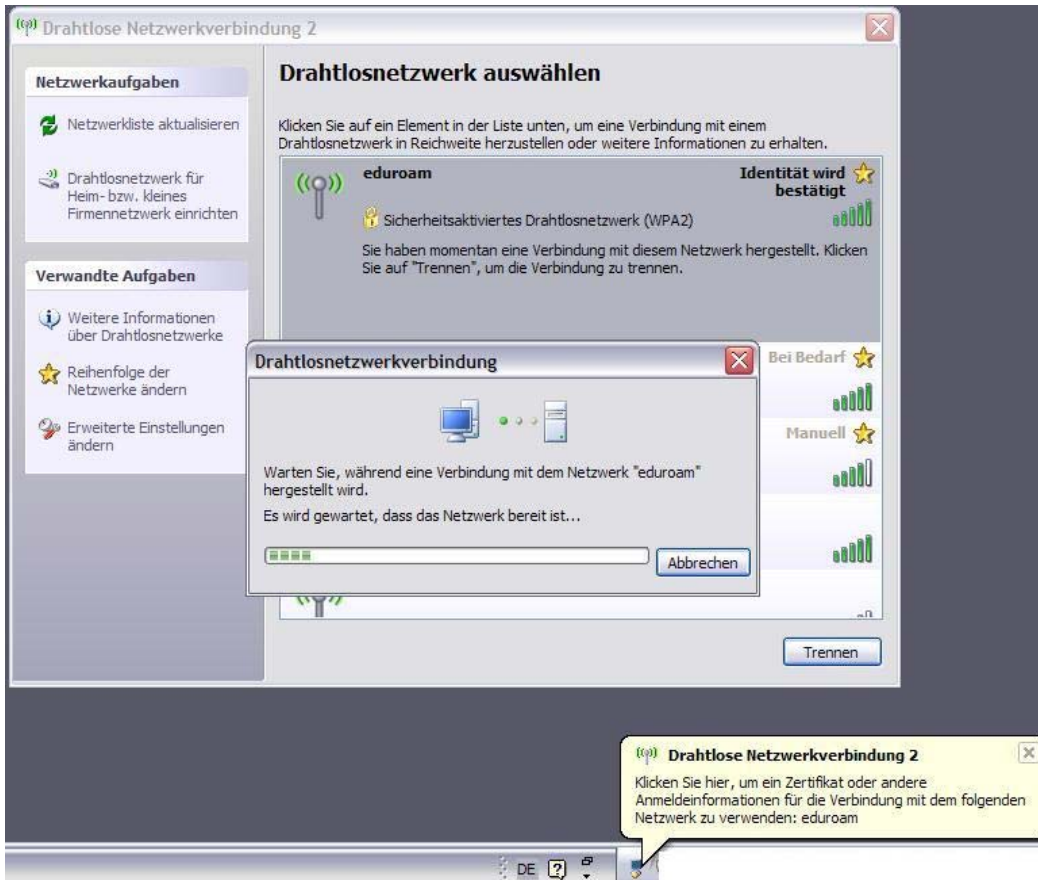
Drahtlose Netzwerkverbindung 2

Netzwerkaufgaben

Netzwerkliste aktualisieren

Drahtlosnetzwerk für Heim- bzw. kleines Firmennetzwerk einrichten

Verwandte Aufgaben

Weitere Informationen über Drahtlosnetzwerke

Reihenfolge der Netzwerke ändern

Erweiterte Einstellungen ändern

Drahtlosnetzwerk auswählen

Klicken Sie auf ein Element in der Liste unten, um eine Verbindung mit einem Drahtlosnetzwerk in Reichweite herzustellen oder weitere Informationen zu erhalten.

eduroam

Identität wird bestätigt

Sicherheitsaktiviertes Drahtlosnetzwerk (WPA2)

Sie haben momentan eine Verbindung mit diesem Netzwerk hergestellt. Klicken Sie auf "Trennen", um die Verbindung zu trennen.

Bei Bedarf

Manuell

Drahtlosnetzwerkverbindung

Warten Sie, während eine Verbindung mit dem Netzwerk "eduroam" hergestellt wird.

Es wird gewartet, dass das Netzwerk bereit ist...

Abbrechen

Trennen

Drahtlose Netzwerkverbindung 2

Klicken Sie hier, um ein Zertifikat oder andere Anmeldeinformationen für die Verbindung mit dem folgenden Netzwerk zu verwenden: eduroam

DE